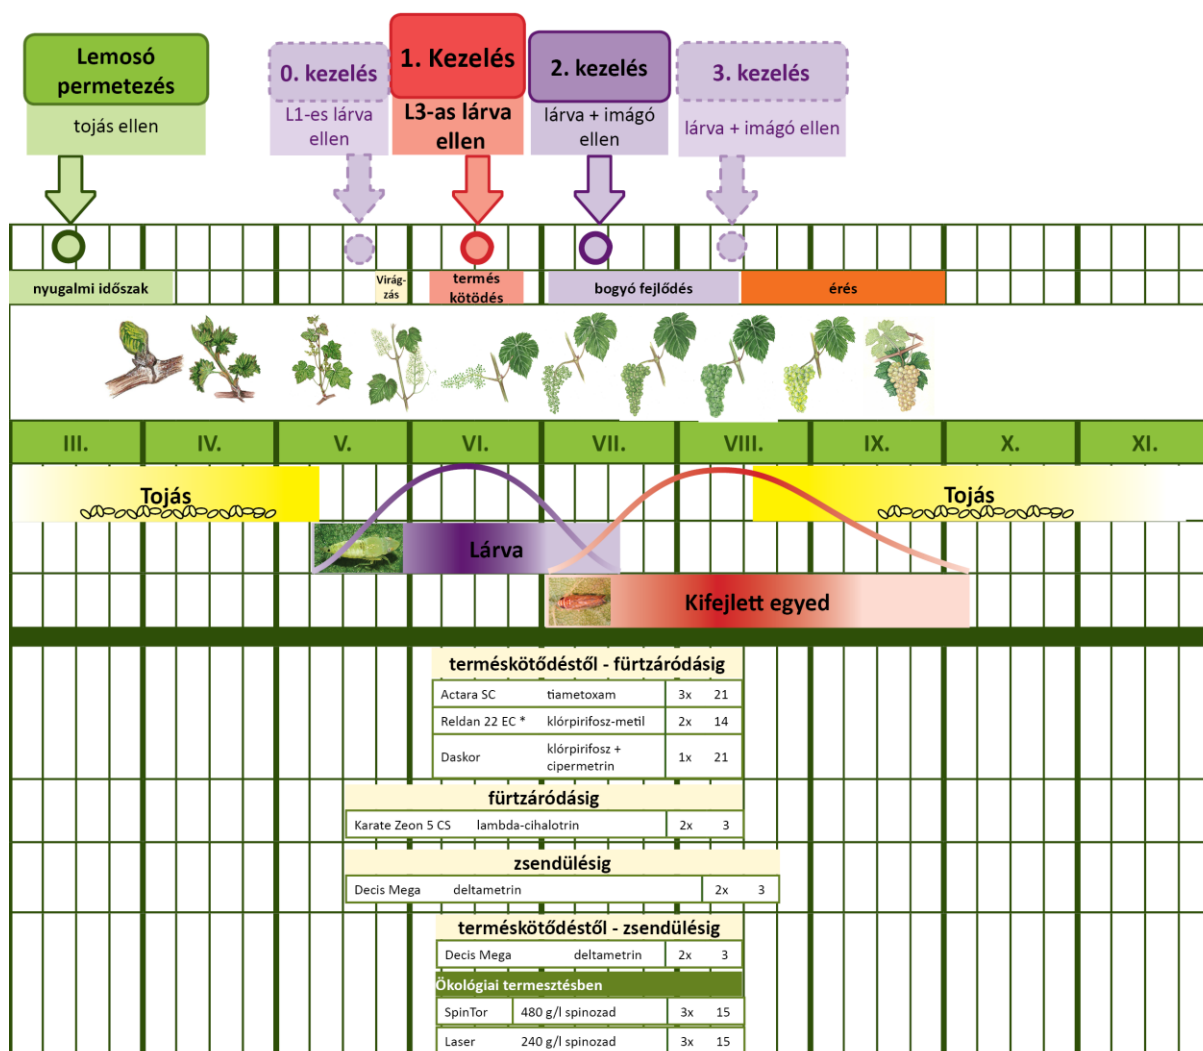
Lemosó permetezés
tojás ellen

0. kezelés
L1-es lárva ellen

1. Kezelés
L3-as lárva ellen

2. kezelés
lárva + imágó ellen

3. kezelés
lárva + imágó ellen

nyugalmi időszak
Virágzás
termés kötődés
bogyó fejlődés
érés

| III. | IV. | V. | VI. | VII. | VIII. | IX. | X. | XI. |
|---|---|---|---|---|---|---|---|---|

Tojás
Lárva
Tojás
Kifejlett egyed

terméskötődéstől - fürtzáródásig

| Actara SC | tiametoxam | 3x | 21 |
|---|---|---|---|
| Reldan 22 EC * | klórpirifosz-metil | 2x | 14 |
| Daskor | klórpirifosz + cipermetrin | 1x | 21 |

fürtzáródásig

| Karate Zeon 5 CS | lambda-cihalotrin | 2x | 3 |
|---|---|---|---|

zsendülésig

| Decis Mega | deltametrin | 2x | 3 |
|---|---|---|---|

terméskötődéstől - zsendülésig

| Decis Mega | deltametrin | 2x | 3 |
|---|---|---|---|

Ökológiai termesztésben

| SpinTor | 480 g/l spinozad | 3x | 15 |
|---|---|---|---|
| Laser | 240 g/l spinozad | 3x | 15 |